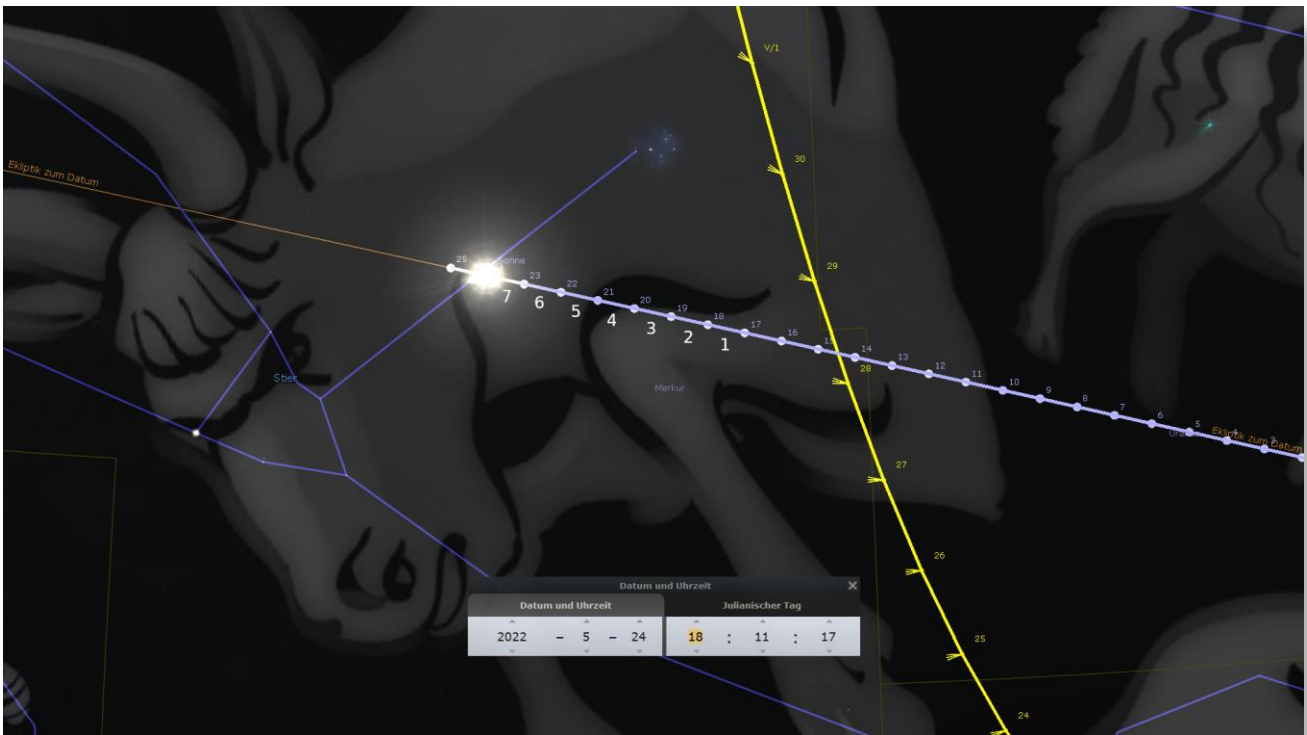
V/1

30

29

28

27

26

25

24

Ekliptik zum Datum

25 Sonne 23 22 21 20 19 18 17 16 15 14 13 12 11 10 9 8 7 6 5 4 3

7 6 5 4 3 2 1

Sbet

Merkur

Uranus

Ekliptik zum Datum

Datum und Uhrzeit

Datum und Uhrzeit

Julianischer Tag

2022 – 5 – 24

18 : 11 : 17